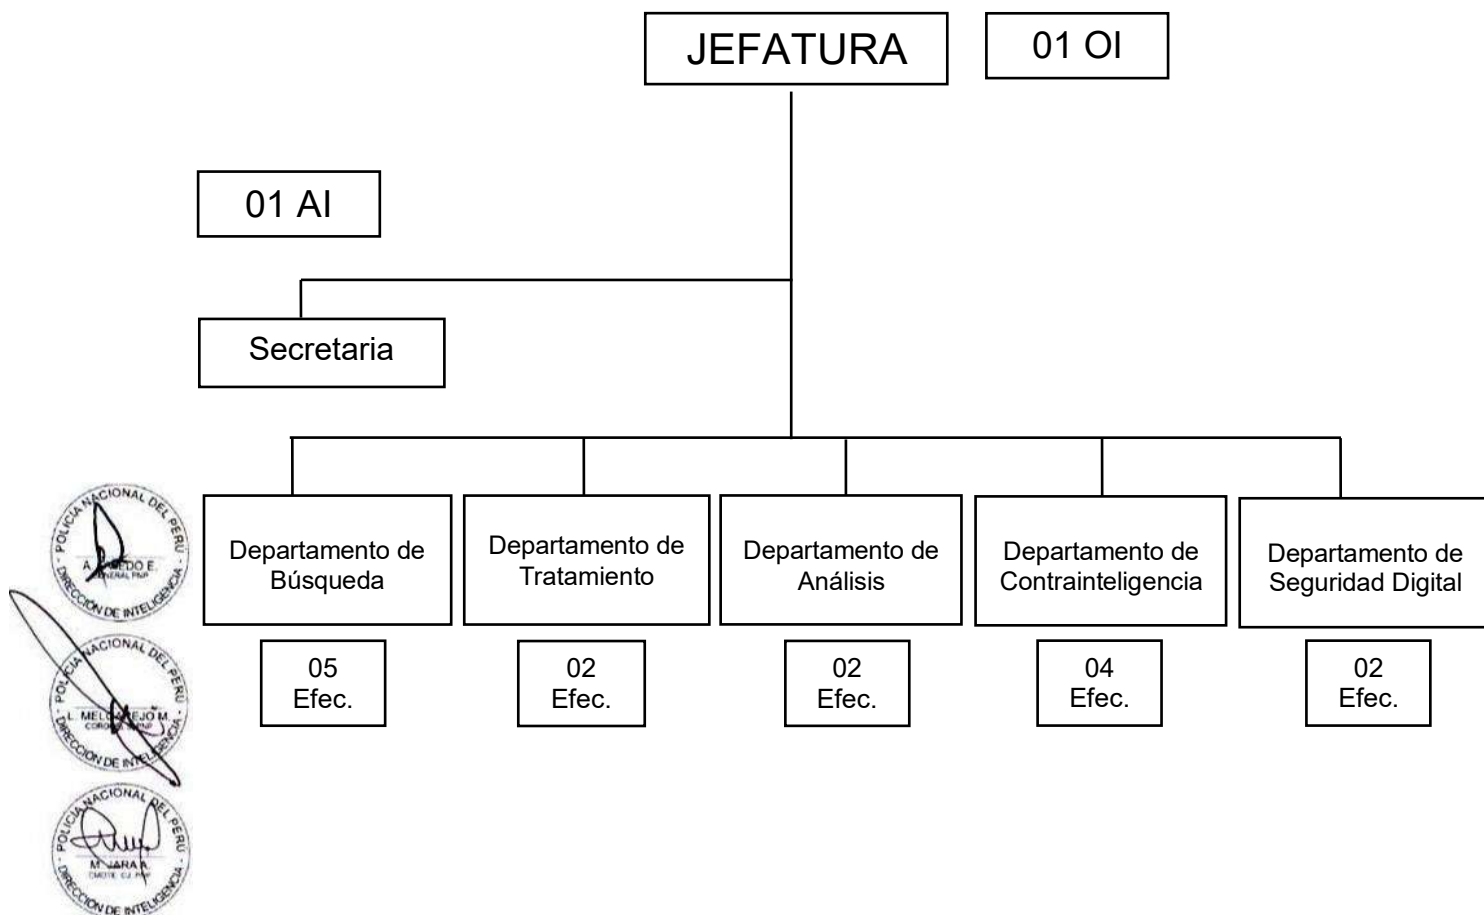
JEFATURA

01 OI

01 AI

Secretaria

Departamento de Búsqueda

05 Efec.

Departamento de Tratamiento

02 Efec.

Departamento de Análisis

02 Efec.

Departamento de Contrainteligencia

04 Efec.

Departamento de Seguridad Digital

02 Efec.

POLICIA NACIONAL DEL PERU
A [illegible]EDO E.
GENERAL PNP
DIRECCION DE INTELIGENCIA

POLICIA NACIONAL DEL PERU
L. MEL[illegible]EJO M.
CORONEL PNP
DIRECCION DE INTELIGENCIA

POLICIA NACIONAL DEL PERU
M. JARA R.
CMDTE. CJ. PNP
DIRECCION DE INTELIGENCIA